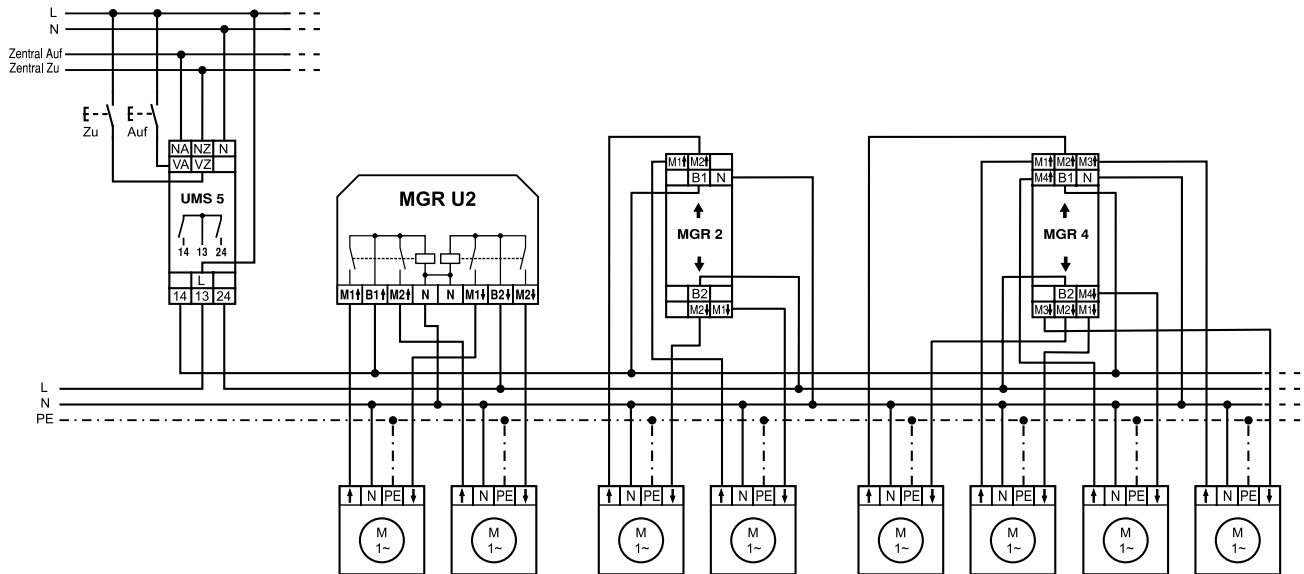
L
N
Zentral Auf
Zentral Zu
E
Zu
E
Auf
NA NZ N
VA VZ
UMS 5
14 13 24
L
14 13 24
MGR U2
M1↑ B1↑ M2↑ N N M1↓ B2↓ M2↓
M1↑ M2↑
B1 N
MGR 2
B2
M2↓ M1↓
M1↑ M2↑ M3↑
M4↑ B1 N
MGR 4
B2 M4↓
M3↓ M2↓ M1↓
L
N
PE
↑ N PE ↓
M 1~
↑ N PE ↓
M 1~
↑ N PE ↓
M 1~
↑ N PE ↓
M 1~
↑ N PE ↓
M 1~
↑ N PE ↓
M 1~
↑ N PE ↓
M 1~
↑ N PE ↓
M 1~